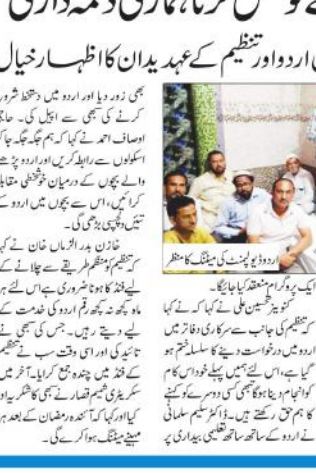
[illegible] کو شش کرنا ہماری ذمہ داری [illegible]

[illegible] اردو اور تنظیم کے عہدیداران کا اظہار خیال

اردو ڈیولپمنٹ کی میٹنگ کا منظر

بھی زور دیا اور اردو میں دستخط شروع کرنے کی بھی سے اپیل کی۔ حاجی اوصاف احمد نے کہا کہ ہم جگہ جگہ جا کر اسکولوں سے رابطہ کریں اور اردو پڑھنے والے بچوں کے درمیان خوشنما مقابلہ کرائیں، اس سے بچوں میں اردو کے تئیں دلچسپی بڑھے گی۔

خازن بدر الزماں خان نے کہا کہ تنظیم کو منظم طریقے سے چلانے کے لئے فنڈ کا ہونا ضروری ہے اس لئے ہر ماہ کچھ نہ کچھ رقم اردو کی خدمت کے لئے دیتے رہیں۔ جس کی بھی نے تائید کی اور اسی وقت سب نے تنظیم کے فنڈ میں چندہ جمع کرایا۔ آخر میں سکریٹری شمیم انصاری نے بھی کا شکریہ ادا کیا اور کہا کہ آئندہ رمضان کے بعد ہر مہینے میٹنگ ہوا کرے گی۔

ایک پروگرام منعقد کیا جائیگا۔

کنوینر تحسین علی نے کہا کہ تنظیم کی جانب سے سرکاری دفاتر میں اردو میں درخواست دینے کا سلسلہ ختم ہو گیا ہے، اس لئے ہمیں پہلے خود اس کام کو انجام دینا ہوگا تبھی کسی دوسرے کو کہنے کا ہم حق رکھتے ہیں۔ ڈاکٹر تسلیم سلمانی نے اردو کے ساتھ تعلیمی بیداری پر